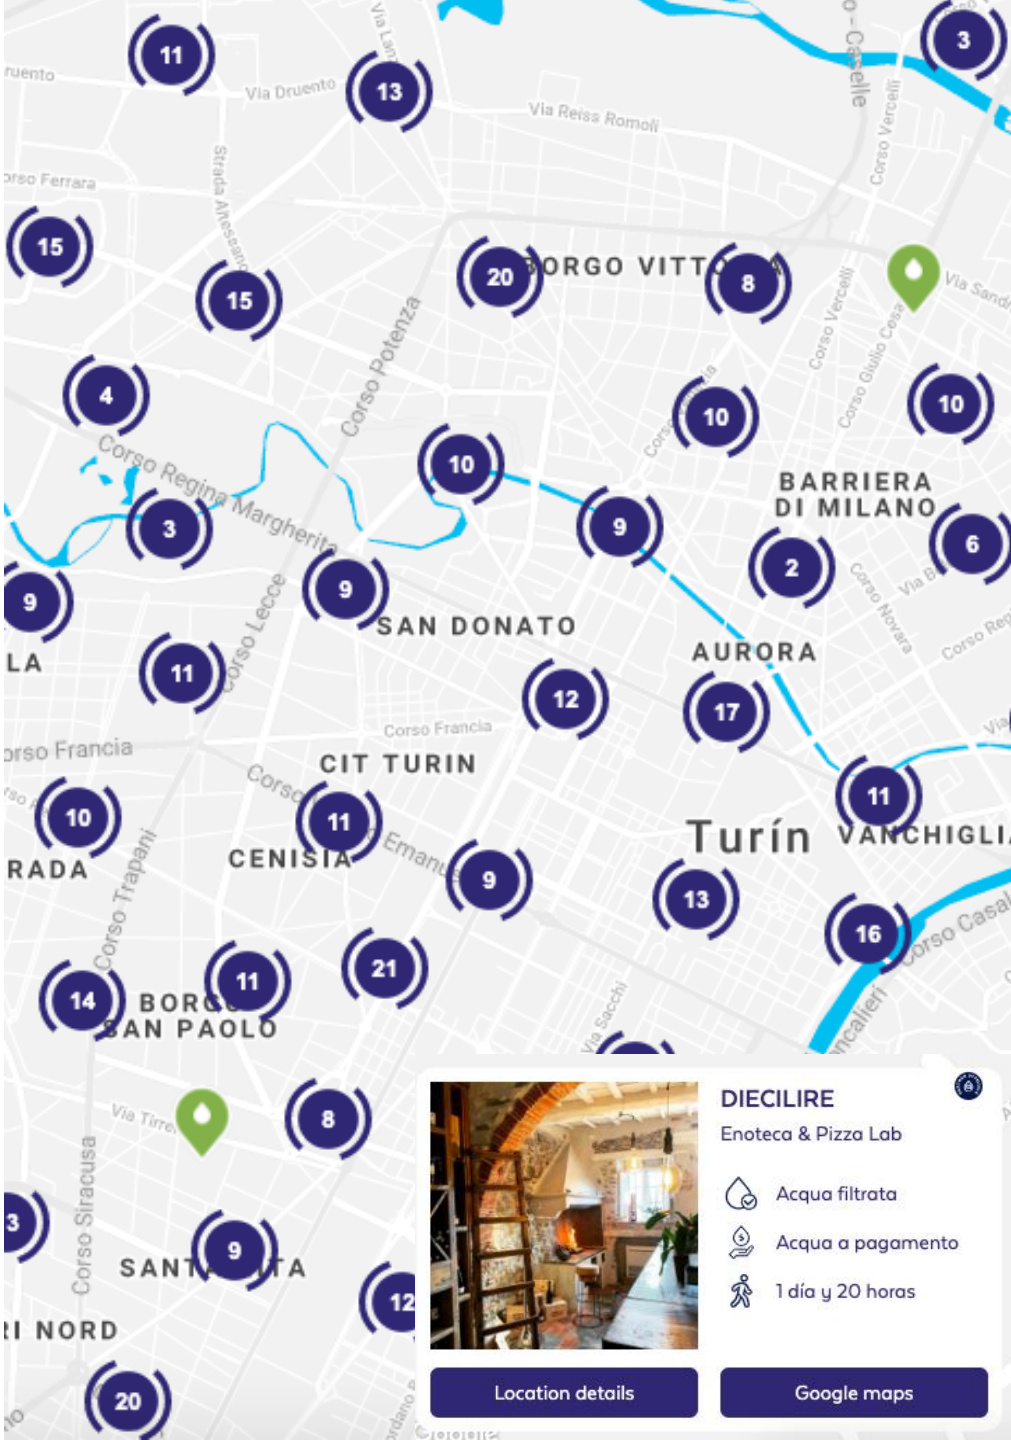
11
ruento
Via Druento
13
Via Reiss Romoli
3
orso Ferrara
Strada Altessano
15
15
20
BORGO VITT
8
Corso Vercelli
Via Sandi
Corso Potenza
4
10
10
Corso Regina Margherita
10
BARRIERA DI MILANO
3
9
2
6
9
9
SAN DONATO
LA
11
Corso Lecce
12
AURORA
17
Corso Francia
orso Francia
CIT TURIN
10
11
11
RADA
CENISIA
9
Turín
VANCHIGLI
13
16
Corso Trapani
21
14
11
BORGO SAN PAOLO
Via Tirre
8
DIECILIRE
Enoteca & Pizza Lab
Acqua filtrata
Acqua a pagamento
1 día y 20 horas
3
9
SANT
TA
12
Corso Siracusa
I NORD
20
Location details
Google maps